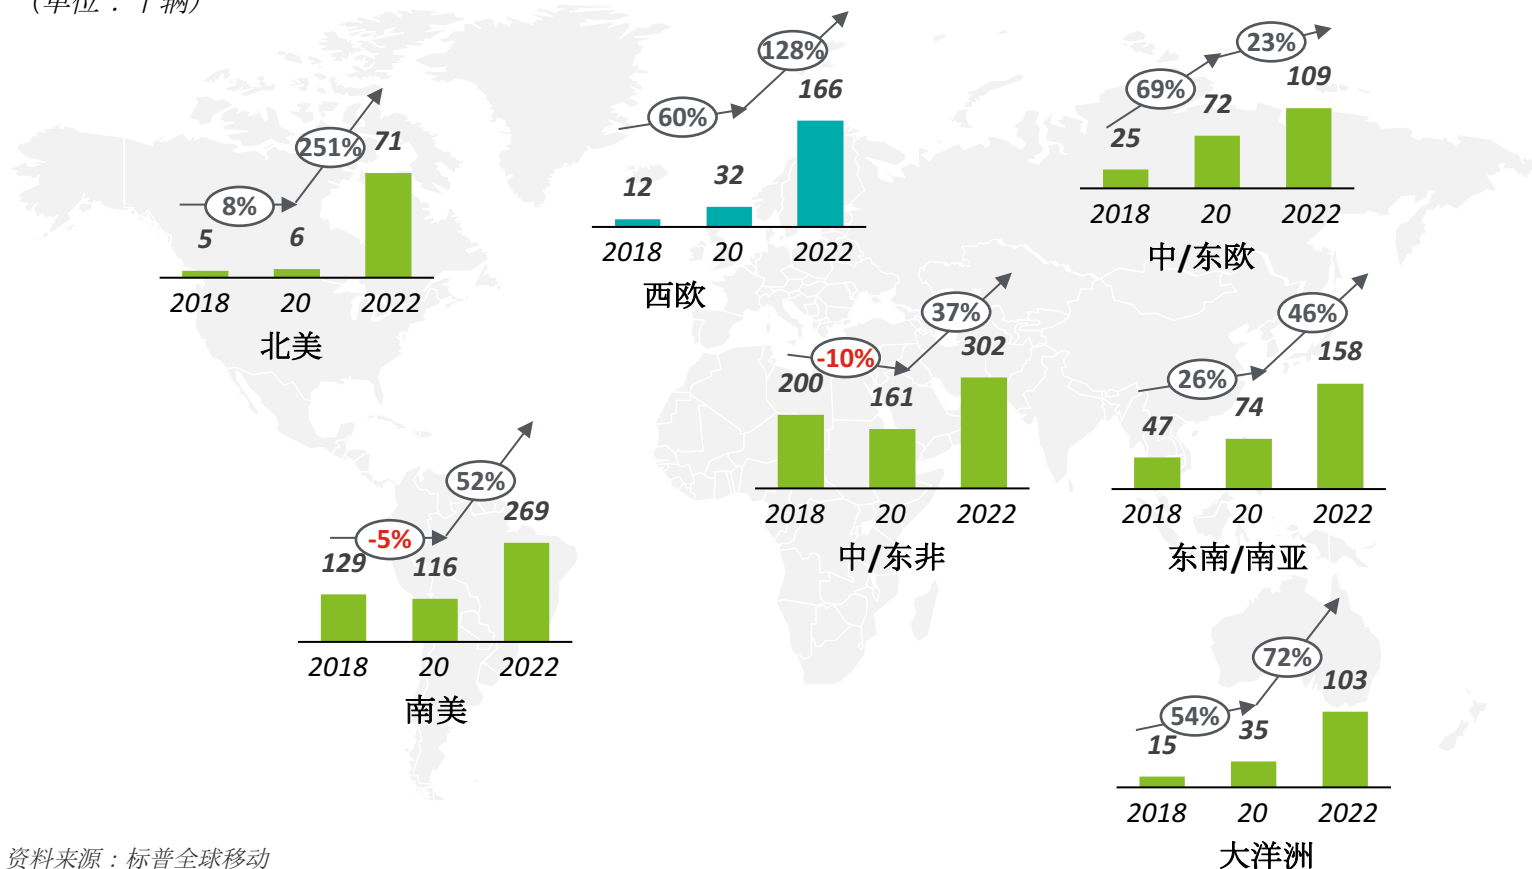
（单位：千辆）

8%
251%
5
6
71
2018
20
2022
北美

60%
128%
12
32
166
2018
20
2022
西欧

69%
23%
25
72
109
2018
20
2022
中/东欧

-10%
37%
200
161
302
2018
20
2022
中/东非

26%
46%
47
74
158
2018
20
2022
东南/南亚

-5%
52%
129
116
269
2018
20
2022
南美

54%
72%
15
35
103
2018
20
2022
大洋洲

资料来源：标普全球移动